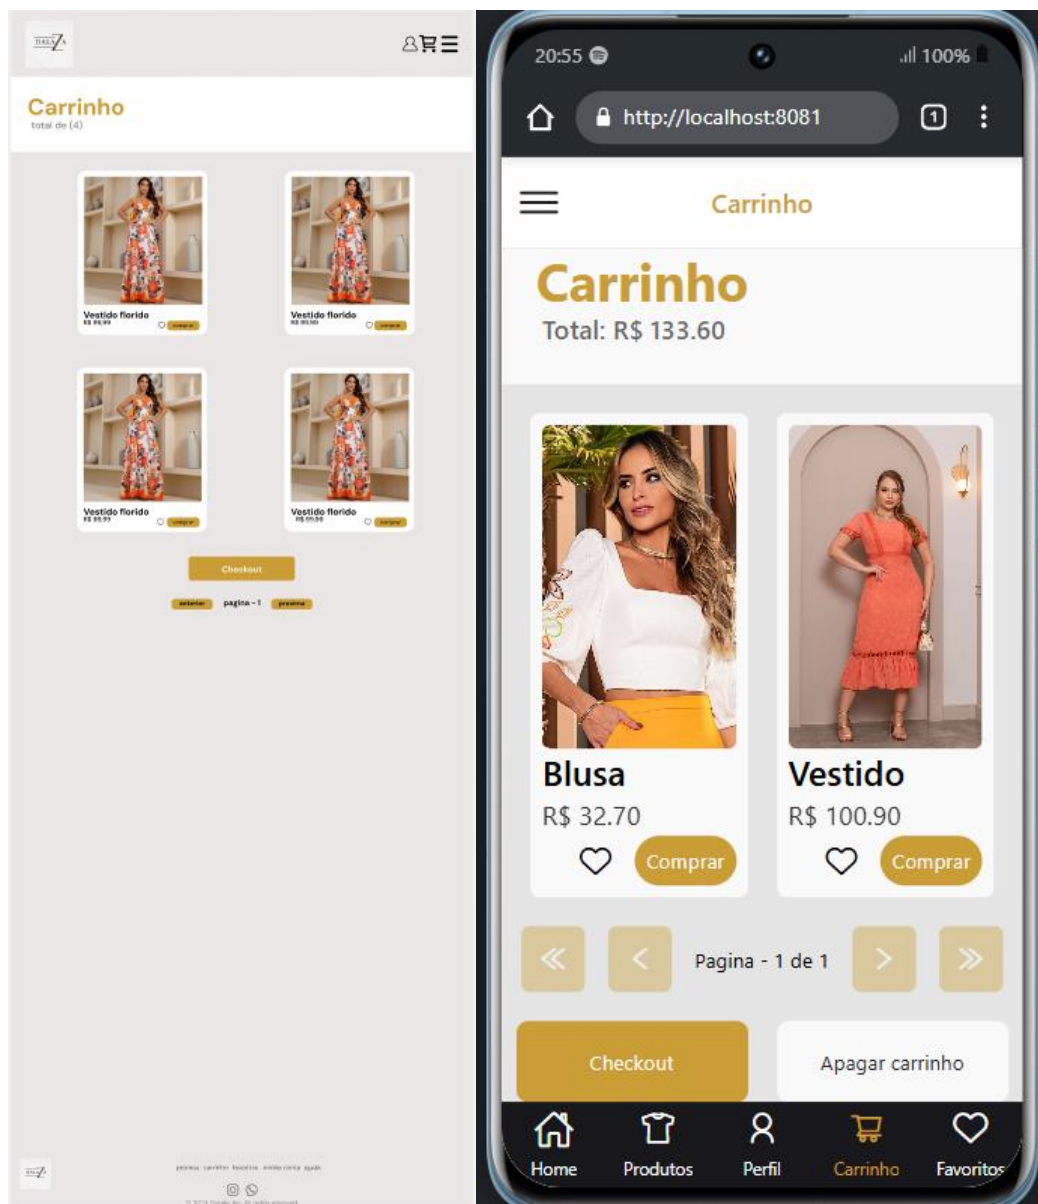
Carrinho
total de (4)

Vestido florido
R$ 99,99
comprar

Vestido florido
R$ 99,99
comprar

Vestido florido
R$ 99,99
comprar

Vestido florido
R$ 99,99
comprar

Checkout

anterior pagina - 1 proxima

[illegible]

20:55
100%
http://localhost:8081
1

Carrinho

Carrinho
Total: R$ 133.60

Blusa
R$ 32.70
Comprar

Vestido
R$ 100.90
Comprar

Pagina - 1 de 1

Checkout
Apagar carrinho

Home
Produtos
Perfil
Carrinho
Favoritos